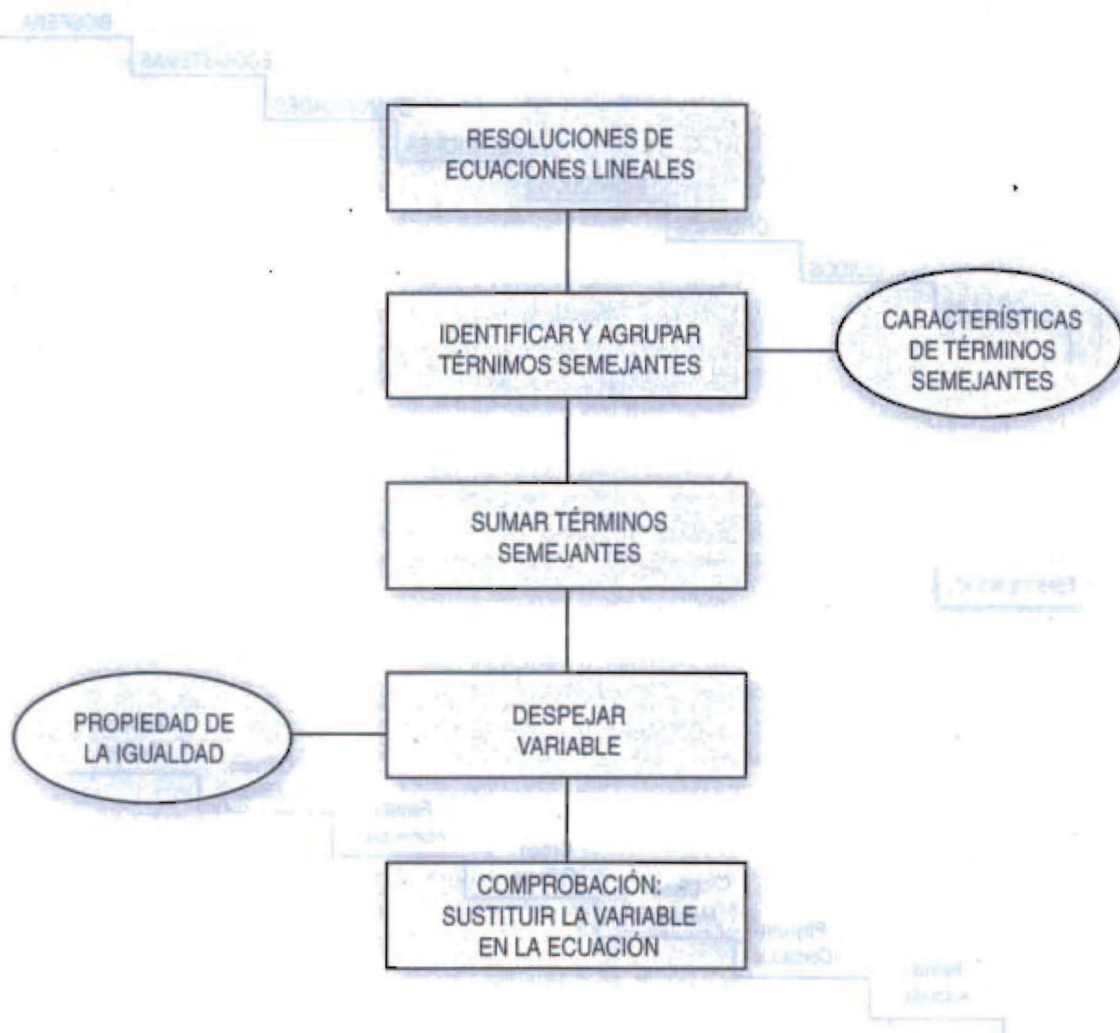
RESOLUCIONES DE ECUACIONES LINEALES

IDENTIFICAR Y AGRUPAR TÉRMINOS SEMEJANTES

CARACTERÍSTICAS DE TÉRMINOS SEMEJANTES

SUMAR TÉRMINOS SEMEJANTES

PROPIEDAD DE LA IGUALDAD

DESPEJAR VARIABLE

COMPROBACIÓN: SUSTITUIR LA VARIABLE EN LA ECUACIÓN